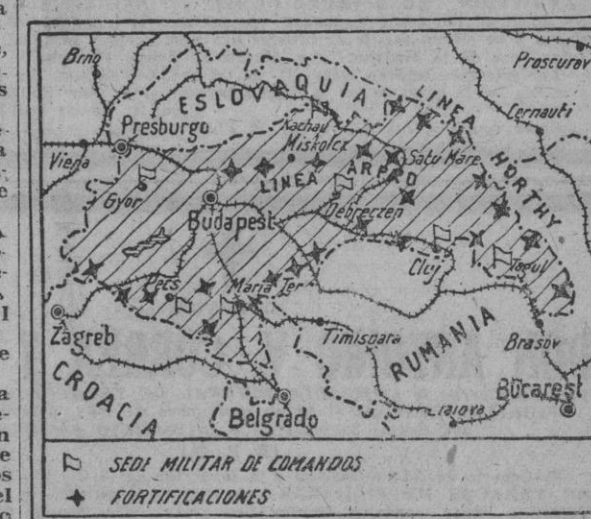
Brno
Proscurov
ESLOVAQUIA
LINEA HORTHY
Cernauti
Presburgo
Kachau
Miskolcz
Satu Mare
Viena
LINEA ARPAD
Gyor
Budapest
Debreczen
Cluj
Tegul
Pecs
Maria Ter
Zagreb
Timisoara
RUMANIA
Brasov
CROACIA
Bucarest
Belgrado
Craiova
SEDE MILITAR DE COMANDOS
FORTIFICACIONES